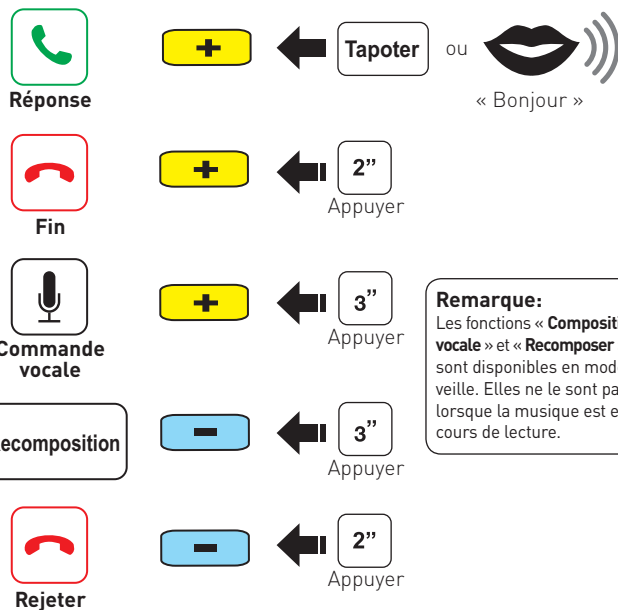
Réponse

+

Tapoter

ou

« Bonjour »

Fin

+

2”
Appuyer

Commande vocale

+

3”
Appuyer

Remarque:
Les fonctions « Compositi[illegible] vocale » et « Recomposer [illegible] sont disponibles en mode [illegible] veille. Elles ne le sont pa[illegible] lorsque la musique est e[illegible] cours de lecture.

ecomposition

−

3”
Appuyer

Rejeter

−

2”
Appuyer